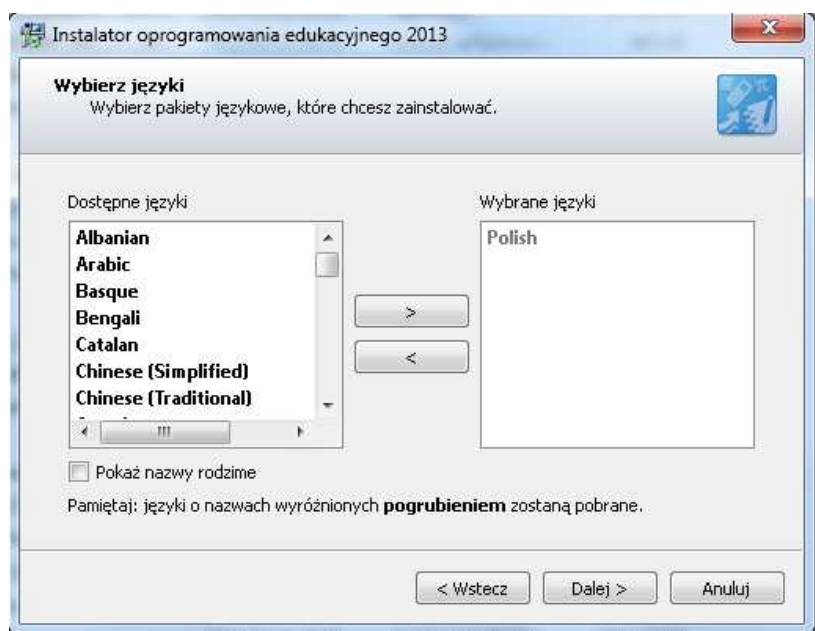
Instalator oprogramowania edukacyjnego 2013

Wybierz języki
Wybierz pakiety językowe, które chcesz zainstalować.

Dostępne języki

Albanian
Arabic
Basque
Bengali
Catalan
Chinese (Simplified)
Chinese (Traditional)

Wybrane języki

Polish

>
<

Pokaż nazwy rodzime

Pamiętaj: języki o nazwach wyróżnionych **pogrubieniem** zostaną pobrane.

< Wstecz
Dalej >
Anuluj